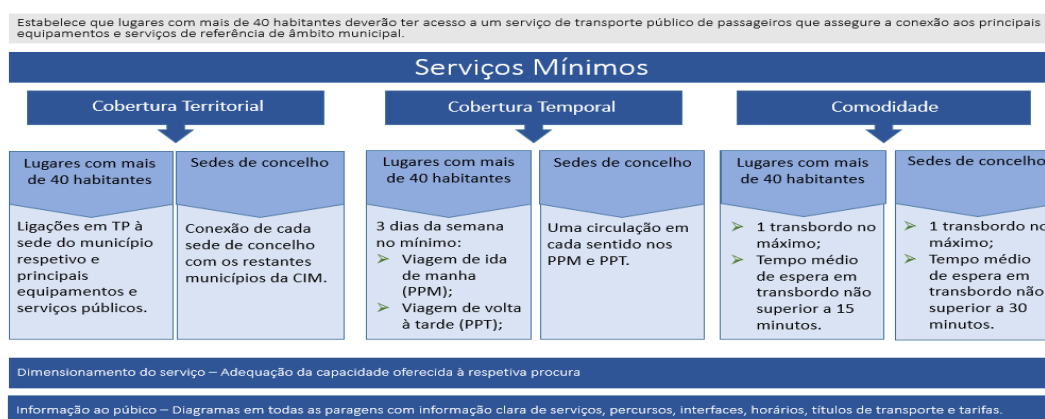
Estabelece que lugares com mais de 40 habitantes deverão ter acesso a um serviço de transporte público de passageiros que assegure a conexão aos principais equipamentos e serviços de referência de âmbito municipal.

Serviços Mínimos

Cobertura Territorial

Lugares com mais de 40 habitantes

Ligações em TP à sede do município respetivo e principais equipamentos e serviços públicos.

Sedes de concelho

Conexão de cada sede de concelho com os restantes municípios da CIM.

Cobertura Temporal

Lugares com mais de 40 habitantes

3 dias da semana no mínimo:
➢ Viagem de ida de manha (PPM);
➢ Viagem de volta à tarde (PPT);

Sedes de concelho

Uma circulação em cada sentido nos PPM e PPT.

Comodidade

Lugares com mais de 40 habitantes

➢ 1 transbordo no máximo;
➢ Tempo médio de espera em transbordo não superior a 15 minutos.

Sedes de concelho

➢ 1 transbordo no máximo;
➢ Tempo médio de espera em transbordo não superior a 30 minutos.

Dimensionamento do serviço – Adequação da capacidade oferecida à respetiva procura

Informação ao púbico – Diagramas em todas as paragens com informação clara de serviços, percursos, interfaces, horários, títulos de transporte e tarifas.